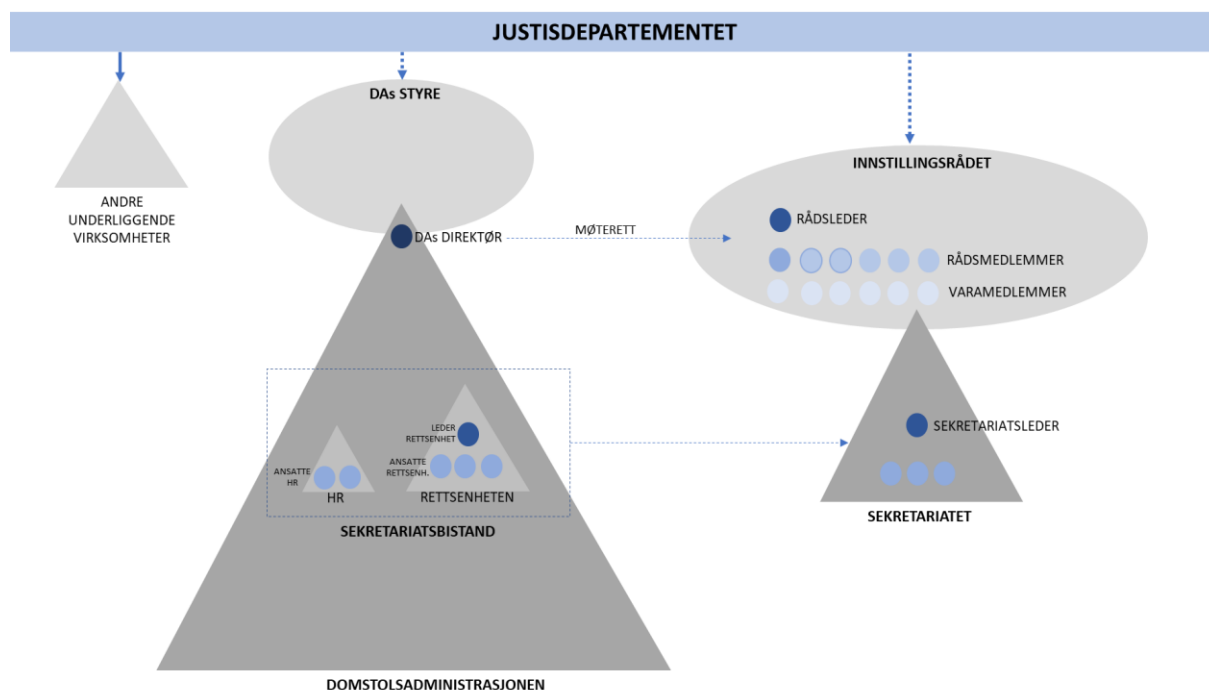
JUSTISDEPARTEMENTET

ANDRE UNDERLIGGENDE VIRKSOMHETER

DAs STYRE

DAs DIREKTØR

MØTERETT

INNSTILLINGSRÅDET

RÅDSLEDER

RÅDSMEDLEMMER

VARAMEDLEMMER

LEDER RETTSENHET

ANSATTE RETTSENH.

ANSATTE HR

HR

RETTSENHETEN

SEKRETARIATSBISTAND

SEKRETARIATSLEDER

SEKRETARIATET

DOMSTOLSADMINISTRASJONEN